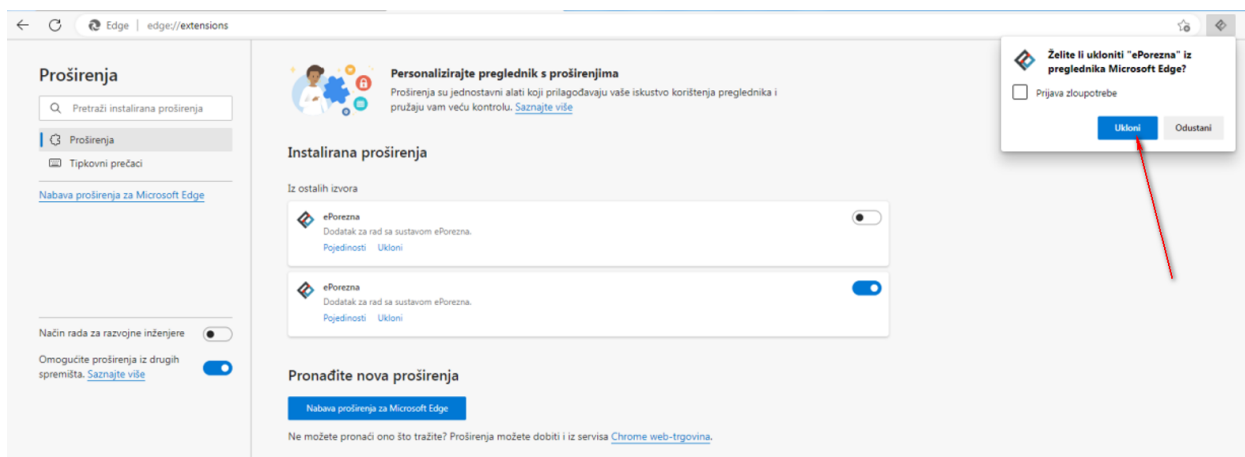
Edge | edge://extensions

Proširenja

Pretraži instalirana proširenja

Proširenja

Tipkovni prečaci

Nabava proširenja za Microsoft Edge

Način rada za razvojne inženjere

Omogućite proširenja iz drugih spremišta. Saznajte više

Personalizirajte preglednik s proširenjima

Proširenja su jednostavni alati koji prilagođavaju vaše iskustvo korištenja preglednika i pružaju vam veću kontrolu. Saznajte više

Instalirana proširenja

Iz ostalih izvora

ePorezna
Dodatak za rad sa sustavom ePorezna.
Pojedinosti Ukloni

ePorezna
Dodatak za rad sa sustavom ePorezna.
Pojedinosti Ukloni

Pronađite nova proširenja

Nabava proširenja za Microsoft Edge

Ne možete pronaći ono što tražite? Proširenja možete dobiti i iz servisa Chrome web-trgovina.

Želite li ukloniti "ePorezna" iz preglednika Microsoft Edge?

Prijava zloupotrebe

Ukloni Odustani